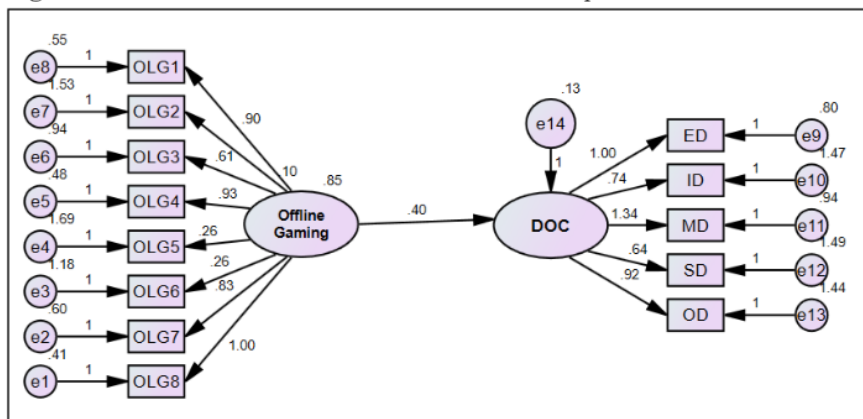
.55
e8
1
OLG1
1.53
e7
1
OLG2
.94
e6
1
OLG3
.48
e5
1
OLG4
1.69
e4
1
OLG5
1.18
e3
1
OLG6
.60
e2
1
OLG7
.41
e1
1
OLG8
.90
.61
.10
.85
.93
.26
.26
.83
1.00
Offline Gaming
.40
DOC
.13
e14
1
1.00
.74
1.34
.64
.92
ED
ID
MD
SD
OD
.80
1
e9
1.47
1
e10
.94
1
e11
1.49
1
e12
1.44
1
e13